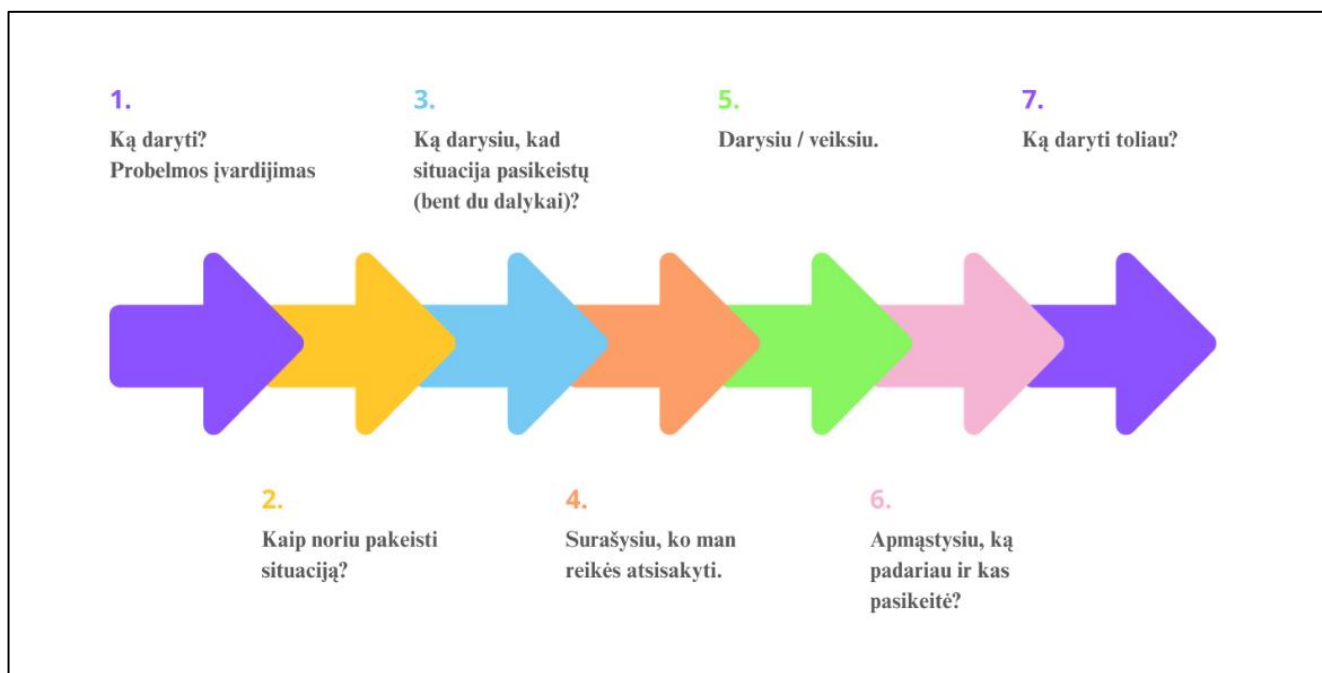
1.

Ką daryti?
Probelmos įvardijimas

3.

Ką darysiu, kad situacija pasikeistų (bent du dalykai)?

5.

Darysiu / veiksiu.

7.

Ką daryti toliau?

2.

Kaip noriu pakeisti situaciją?

4.

Surašysiu, ko man reikės atsisakyti.

6.

Apmąstysiu, ką padariau ir kas pasikeitė?